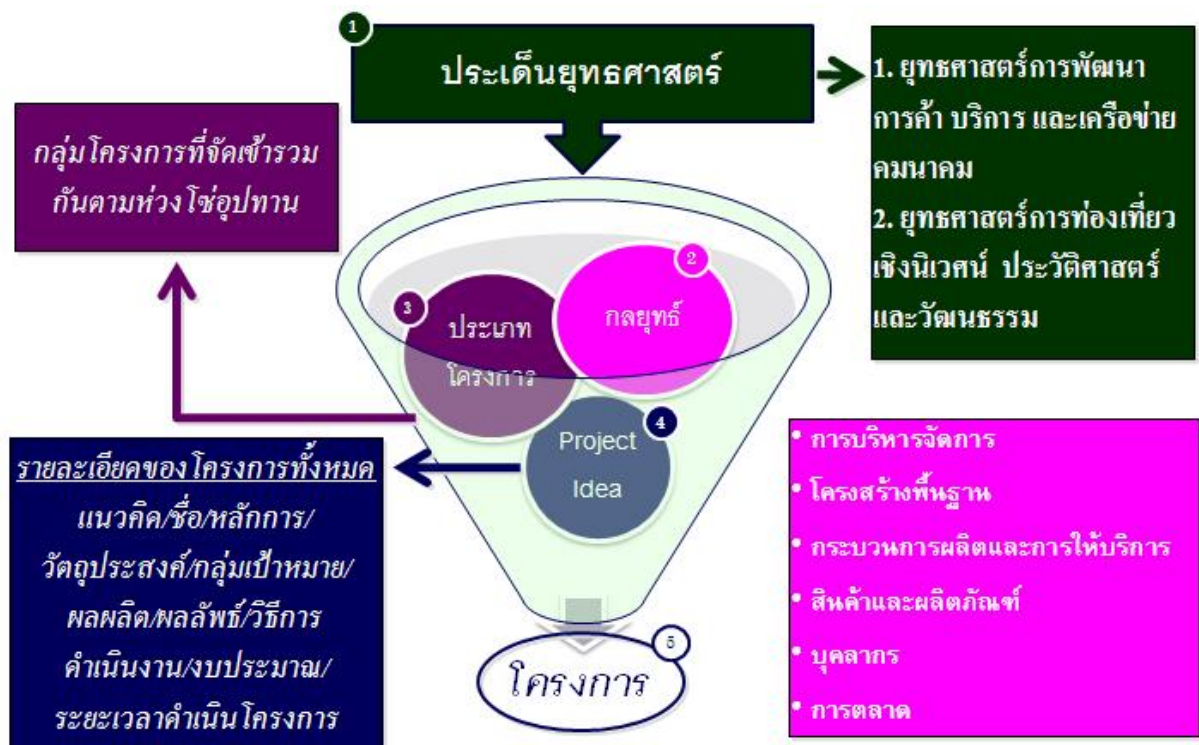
1

ประเด็นยุทธศาสตร์

1. ยุทธศาสตร์การพัฒนาการค้า บริการ และเครือข่ายคมนาคม
2. ยุทธศาสตร์การท่องเที่ยวเชิงนิเวศน์ ประวัติศาสตร์ และวัฒนธรรม

กลุ่มโครงการที่จัดเข้ารวมกันตามห่วงโซ่อุปทาน

2
กลยุทธ์

3
ประเภทโครงการ

4
Project Idea

รายละเอียดของโครงการทั้งหมด
แนวคิด/ชื่อ/หลักการ/วัตถุประสงค์/กลุ่มเป้าหมาย/ผลผลิต/ผลลัพธ์/วิธีการดำเนินงาน/งบประมาณ/ระยะเวลาดำเนินโครงการ

• การบริหารจัดการ
• โครงสร้างพื้นฐาน
• กระบวนการผลิตและการให้บริการ
• สินค้าและผลิตภัณฑ์
• บุคลากร
• การตลาด

5
โครงการ